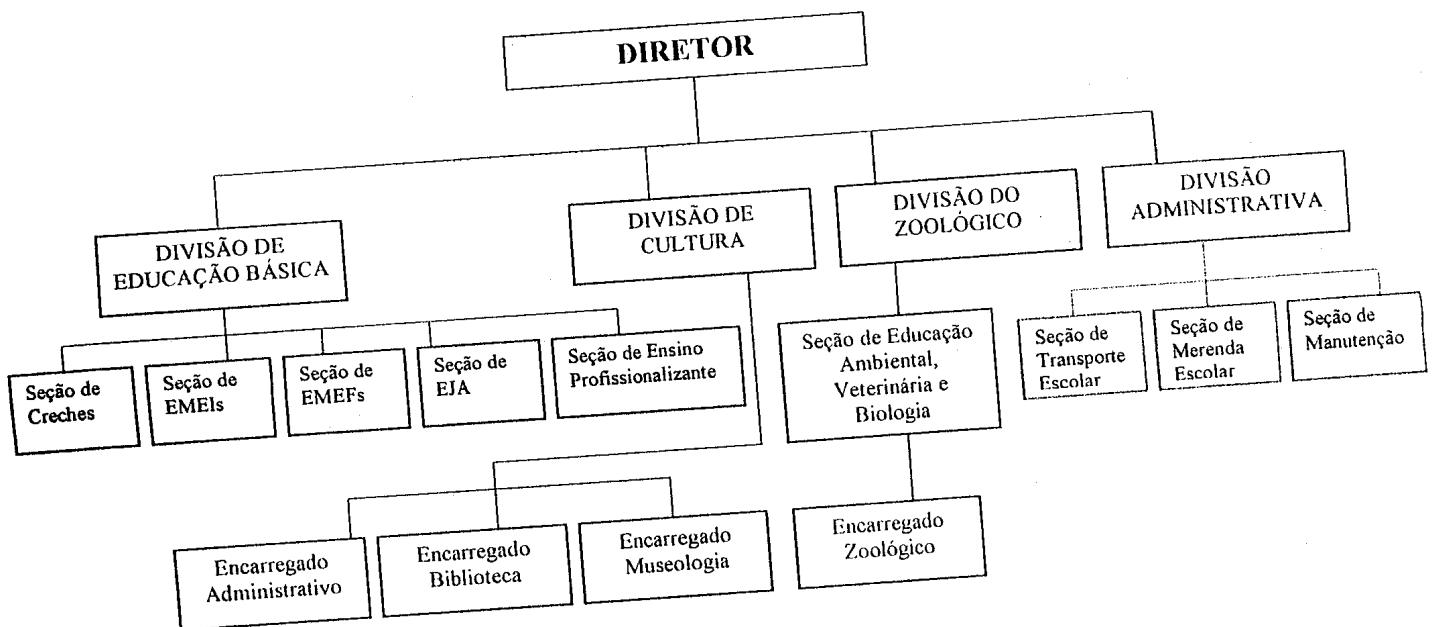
DIRETOR

DIVISÃO DE EDUCAÇÃO BÁSICA

DIVISÃO DE CULTURA

DIVISÃO DO ZOOLÓGICO

DIVISÃO ADMINISTRATIVA

Seção de Creches

Seção de EMEIs

Seção de EMEFs

Seção de EJA

Seção de Ensino Profissionalizante

Seção de Educação Ambiental, Veterinária e Biologia

Seção de Transporte Escolar

Seção de Merenda Escolar

Seção de Manutenção

Encarregado Administrativo

Encarregado Biblioteca

Encarregado Museologia

Encarregado Zoológico